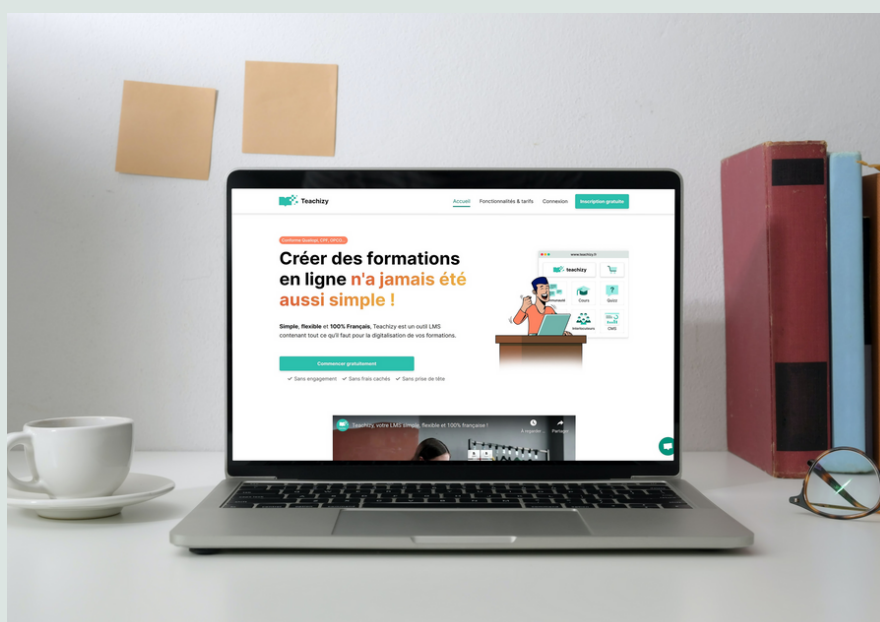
Teachizy

Accueil Fonctionnalités & tarifs Connexion Inscription gratuite

Conforme Qualiopi, CPF, OPCO

Créer des formations en ligne n'a jamais été aussi simple !

Simple, flexible et 100% Français, Teachizy est un outil LMS contenant tout ce qu'il faut pour la digitalisation de vos formations.

Commencer gratuitement

✓ Sans engagement ✓ Sans frais cachés ✓ Sans prise de tête

www.teachizy.fr

teachizy

Cours Quizz

Interlocuteurs LMS

Teachizy, votre LMS simple, flexible et 100% française !

À regarder Partager